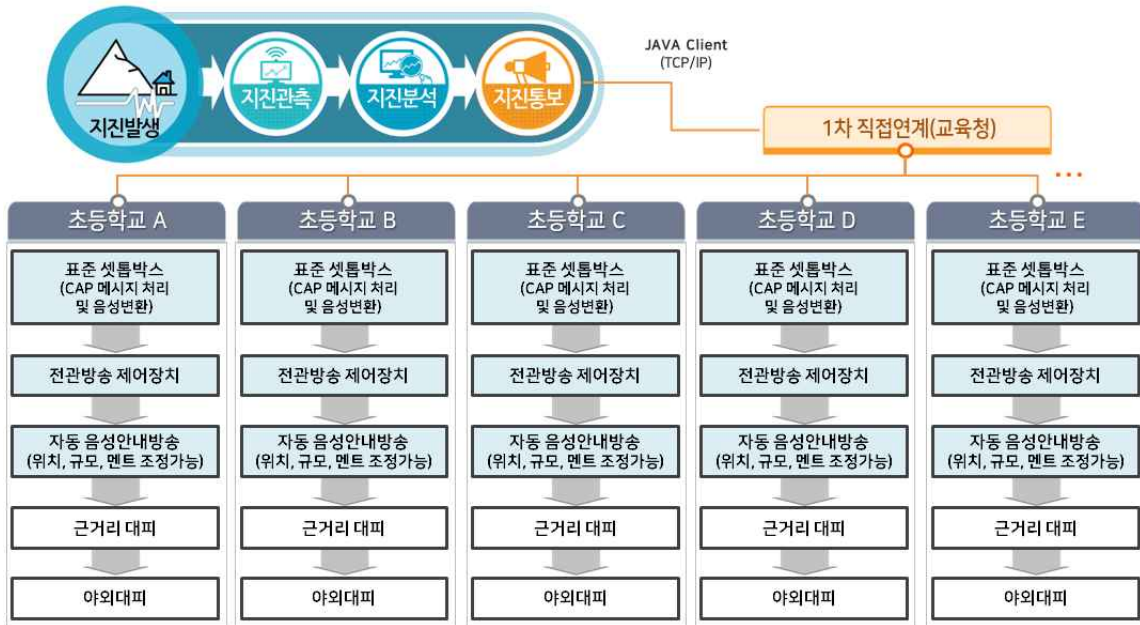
지진발생

지진관측

지진분석

지진통보

JAVA Client (TCP/IP)

1차 직접연계(교육청)

...

초등학교 A

표준 셋톱박스 (CAP 메시지 처리 및 음성변환)

전관방송 제어장치

자동 음성안내방송 (위치, 규모, 멘트 조정가능)

근거리 대피

야외대피

초등학교 B

표준 셋톱박스 (CAP 메시지 처리 및 음성변환)

전관방송 제어장치

자동 음성안내방송 (위치, 규모, 멘트 조정가능)

근거리 대피

야외대피

초등학교 C

표준 셋톱박스 (CAP 메시지 처리 및 음성변환)

전관방송 제어장치

자동 음성안내방송 (위치, 규모, 멘트 조정가능)

근거리 대피

야외대피

초등학교 D

표준 셋톱박스 (CAP 메시지 처리 및 음성변환)

전관방송 제어장치

자동 음성안내방송 (위치, 규모, 멘트 조정가능)

근거리 대피

야외대피

초등학교 E

표준 셋톱박스 (CAP 메시지 처리 및 음성변환)

전관방송 제어장치

자동 음성안내방송 (위치, 규모, 멘트 조정가능)

근거리 대피

야외대피